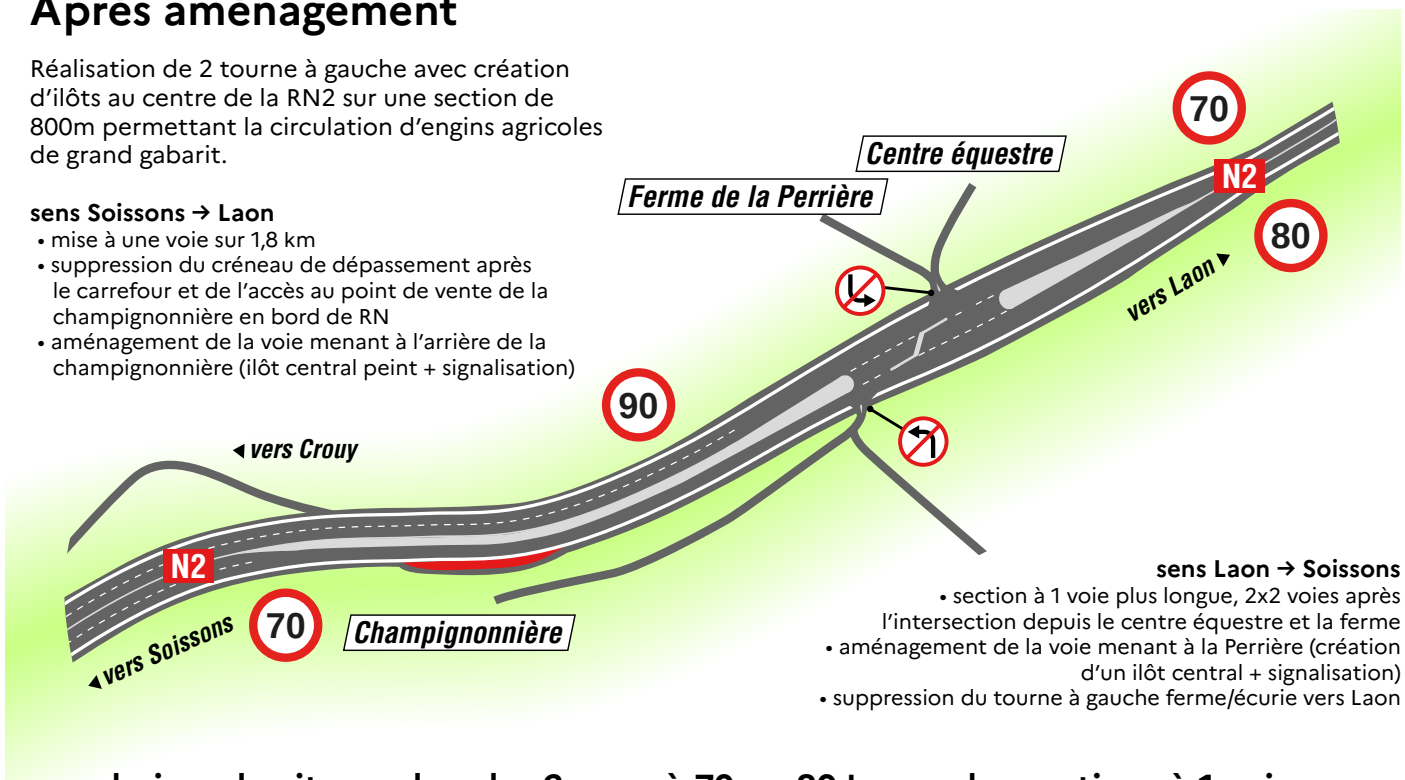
Après aménagement

Réalisation de 2 tourne à gauche avec création d'ilôts au centre de la RN2 sur une section de 800m permettant la circulation d'engins agricoles de grand gabarit.

sens Soissons → Laon
• mise à une voie sur 1,8 km
• suppression du créneau de dépassement après le carrefour et de l'accès au point de vente de la champignonnière en bord de RN
• aménagement de la voie menant à l'arrière de la champignonnière (ilôt central peint + signalisation)

70

Centre équestre

Ferme de la Perrière

N2

80

vers Laon

90

vers Crouy

N2

vers Soissons

70

Champignonnière

sens Laon → Soissons
• section à 1 voie plus longue, 2x2 voies après l'intersection depuis le centre équestre et la ferme
• aménagement de la voie menant à la Perrière (création d'un ilôt central + signalisation)
• suppression du tourne à gauche ferme/écurie vers Laon

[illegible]